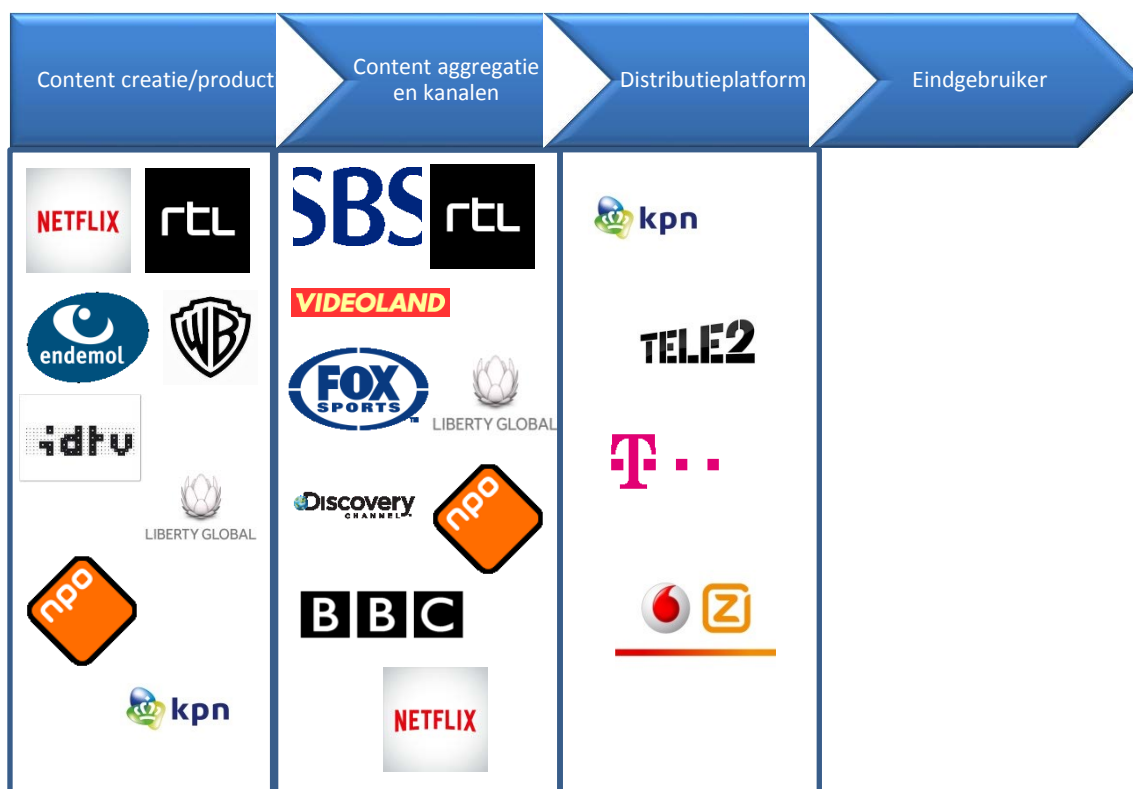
Content creatie/product

Content aggregatie en kanalen

Distributieplatform

Eindgebruiker

NETFLIX

rtl

endemol

WB

idtv

LIBERTY GLOBAL

npo

kpn

SBS

rtl

VIDEOLAND

FOX SPORTS

LIBERTY GLOBAL

Discovery CHANNEL

npo

BBC

NETFLIX

kpn

TELE2

T

Z